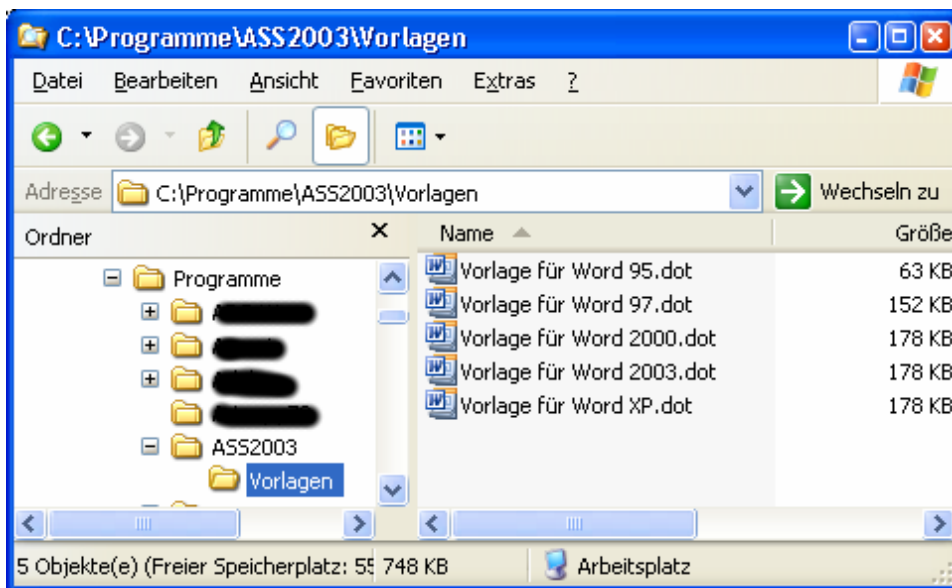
C:\Programme\ASS2003\Vorlagen

Datei Bearbeiten Ansicht Favoriten Extras ?

Adresse C:\Programme\ASS2003\Vorlagen

Wechseln zu

Ordner

Programme

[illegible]

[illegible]

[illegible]

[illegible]

ASS2003

Vorlagen

| Name | Größe |
|---|---|
| Vorlage für Word 95.dot | 63 KB |
| Vorlage für Word 97.dot | 152 KB |
| Vorlage für Word 2000.dot | 178 KB |
| Vorlage für Word 2003.dot | 178 KB |
| Vorlage für Word XP.dot | 178 KB |

5 Objekte(e) (Freier Speicherplatz: 5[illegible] 748 KB

Arbeitsplatz